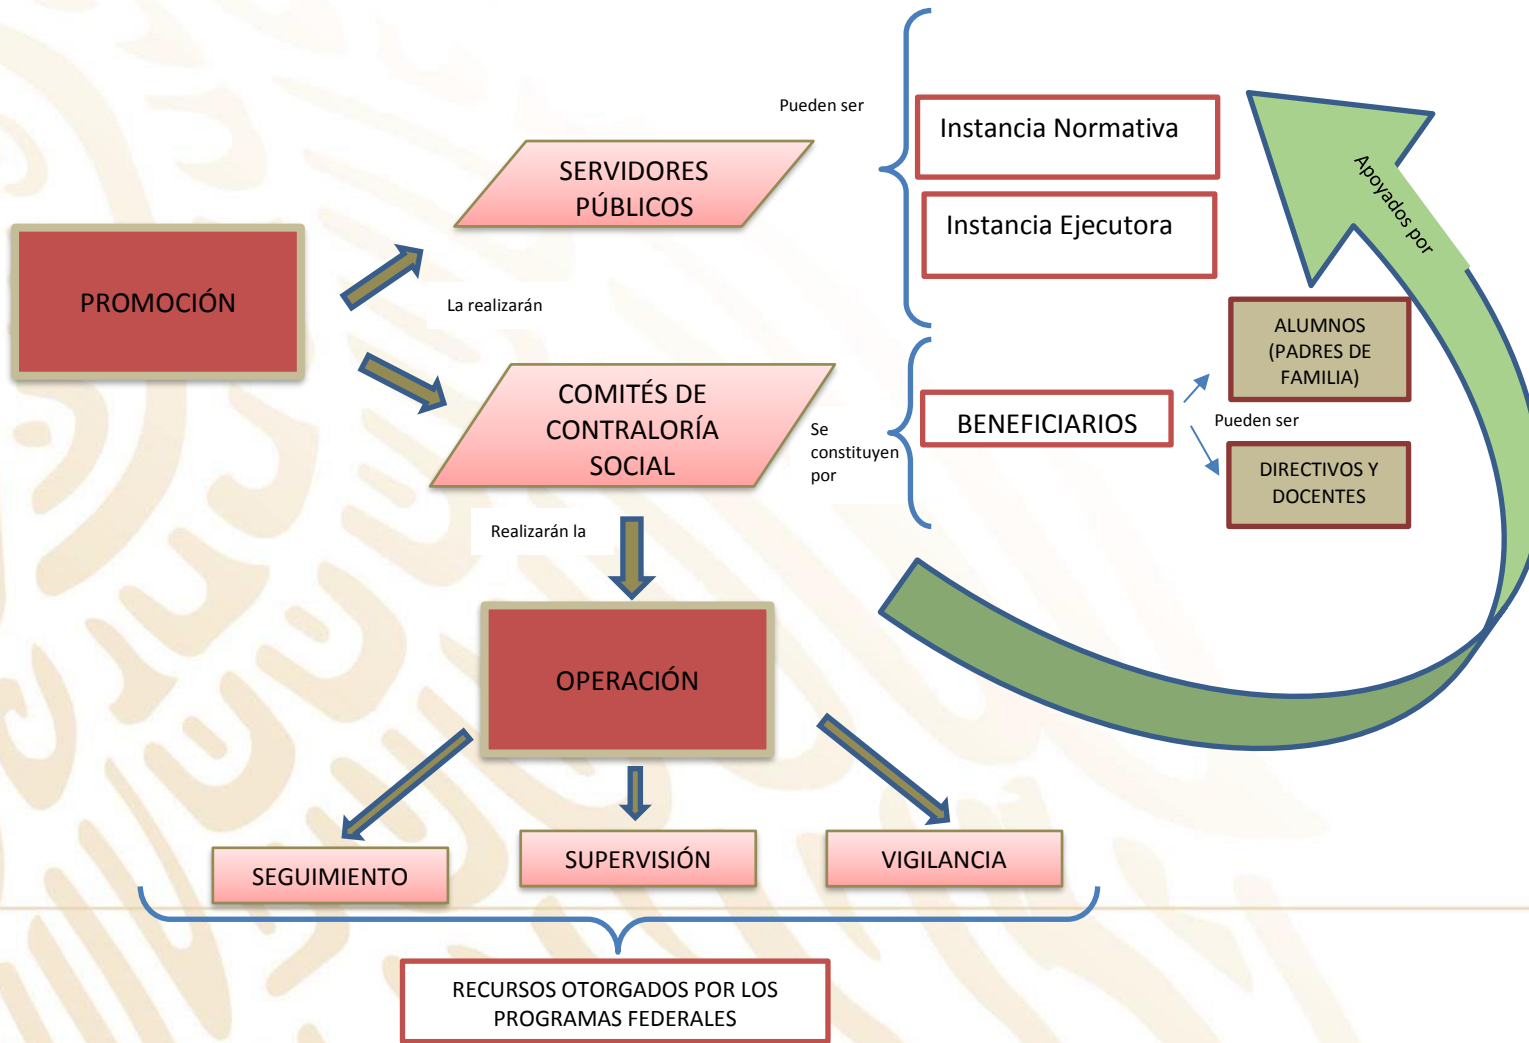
PROMOCIÓN

La realizarán

SERVIDORES PÚBLICOS

Pueden ser

Instancia Normativa

Instancia Ejecutora

COMITÉS DE CONTRALORÍA SOCIAL

Se constituyen por

BENEFICIARIOS

Pueden ser

ALUMNOS (PADRES DE FAMILIA)

DIRECTIVOS Y DOCENTES

Apoyados por

Realizarán la

OPERACIÓN

SEGUIMIENTO

SUPERVISIÓN

VIGILANCIA

RECURSOS OTORGADOS POR LOS PROGRAMAS FEDERALES